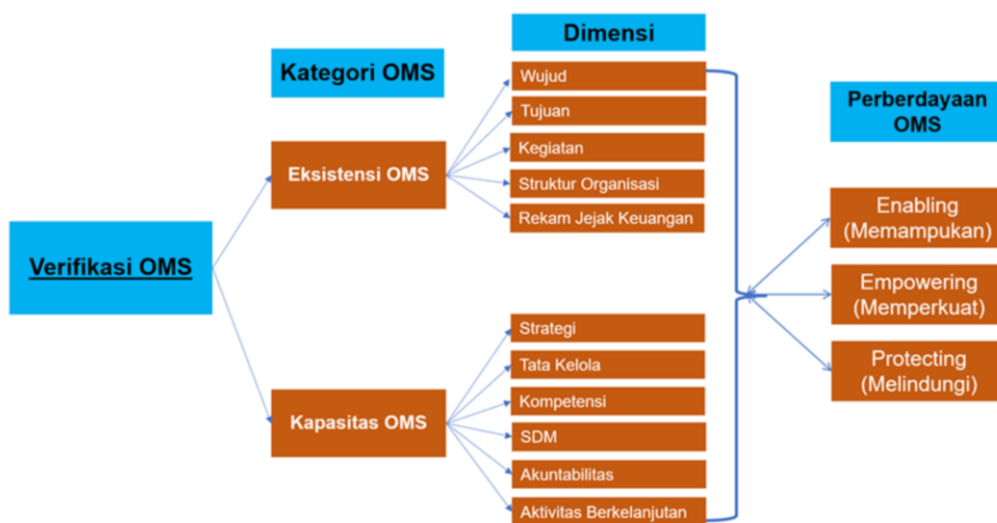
Dimensi

Kategori OMS

Perberdayaan OMS

Verifikasi OMS

Eksistensi OMS

Wujud

Tujuan

Kegiatan

Struktur Organisasi

Rekam Jejak Keuangan

Kapasitas OMS

Strategi

Tata Kelola

Kompetensi

SDM

Akuntabilitas

Aktivitas Berkelanjutan

Enabling (Memampukan)

Empowering (Memperkuat)

Protecting (Melindungi)